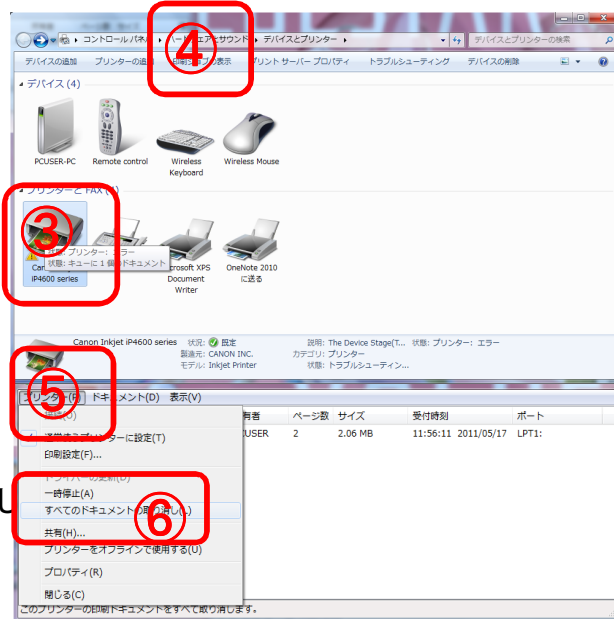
コントロールパネル ▸ ハー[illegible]ェアとサウンド ▸ デバイスとプリンター ▸
デバイスとプリンターの検索
デバイスの追加　プリンターの追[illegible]　印刷ジョブの表示　プリント サーバー プロパティ　トラブルシューティング　デバイスの削除

④

デバイス (4)
PCUSER-PC　Remote control　Wireless Keyboard　Wireless Mouse

プリンターと FAX ([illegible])
③
Can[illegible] iP4600 series
プリンター: エラー
状態: キューに 1 個のドキュメント
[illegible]rosoft XPS Document Writer
OneNote 2010 に送る

Canon Inkjet iP4600 series　状況: 既定　説明: The Device Stage(T...　状態: プリンター: エラー
製造元: CANON INC.　カテゴリ: プリンター
モデル: Inkjet Printer　状態: トラブルシューティン...

⑤
プリンター(P)　ドキュメント(D)　表示(V)
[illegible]
通常使うプリンターに設定(T)
印刷設定(F)...
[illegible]
一時停止(A)
すべてのドキュメントの取り消し(L)
⑥
共有(H)...
プリンターをオフラインで使用する(U)
プロパティ(R)
閉じる(C)

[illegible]有者　ページ数　サイズ　受付時刻　ポート
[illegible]USER　2　2.06 MB　11:56:11 2011/05/17　LPT1:

このプリンターの印刷ドキュメントをすべて取り消します。